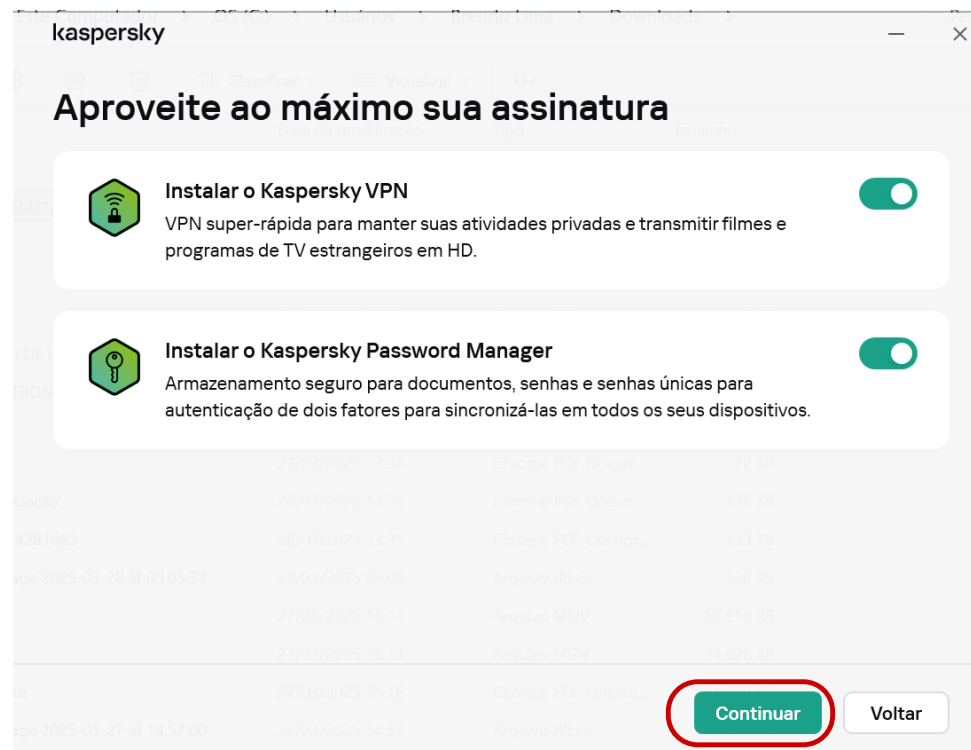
kaspersky

Aproveite ao máximo sua assinatura

Instalar o Kaspersky VPN
VPN super-rápida para manter suas atividades privadas e transmitir filmes e programas de TV estrangeiros em HD.

Instalar o Kaspersky Password Manager
Armazenamento seguro para documentos, senhas e senhas únicas para autenticação de dois fatores para sincronizá-las em todos os seus dispositivos.

Continuar
Voltar